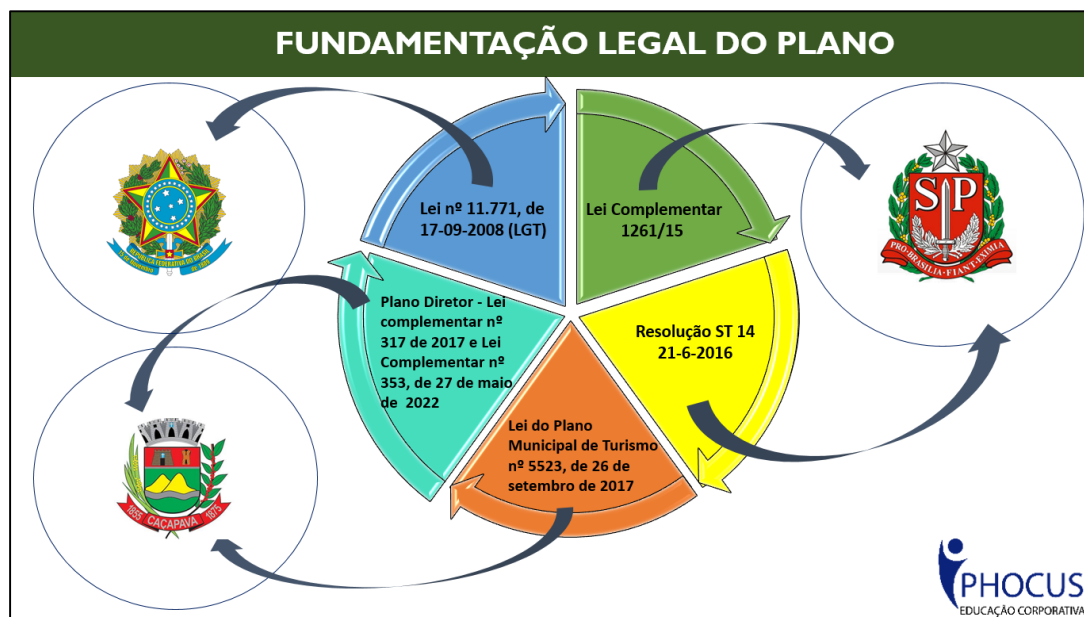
FUNDAMENTAÇÃO LEGAL DO PLANO

REPÚBLICA FEDERATIVA DO BRASIL
15 DE NOVEMBRO DE 1889

Lei nº 11.771, de 17-09-2008 (LGT)

Lei Complementar 1261/15

S P
PRO BRASILIA FIANT EXIMIA

Plano Diretor - Lei complementar nº 317 de 2017 e Lei Complementar nº 353, de 27 de maio de 2022

Resolução ST 14 21-6-2016

Lei do Plano Municipal de Turismo nº 5523, de 26 de setembro de 2017

1855 CAÇAPAVA 1875

PHOCUS
EDUCAÇÃO CORPORATIVA